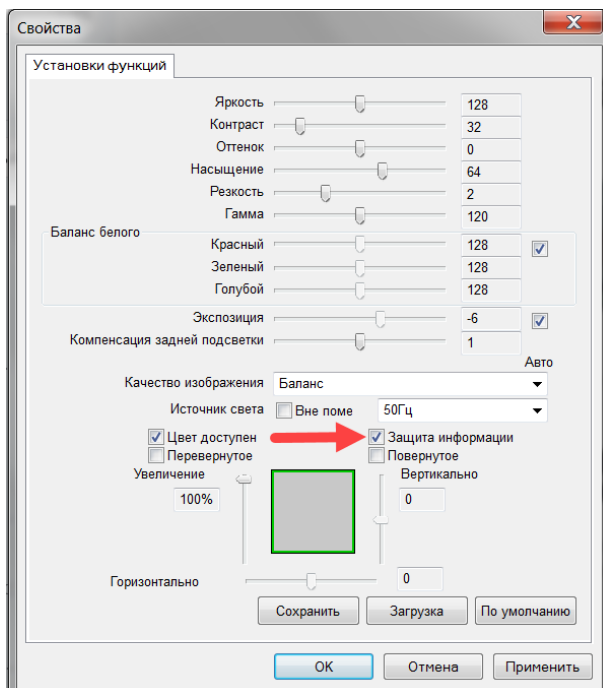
Свойства

Установки функций

Яркость 128
Контраст 32
Оттенок 0
Насыщение 64
Резкость 2
Гамма 120

Баланс белого
Красный 128
Зеленый 128
Голубой 128

Экспозиция -6
Компенсация задней подсветки 1

Авто

Качество изображения Баланс
Источник света Вне поме 50Гц

Цвет доступен
Перевернутое
Защита информации
Повернутое

Увеличение
100%
Вертикально
0

Горизонтально
0

Сохранить Загрузка По умолчанию

OK Отмена Применить